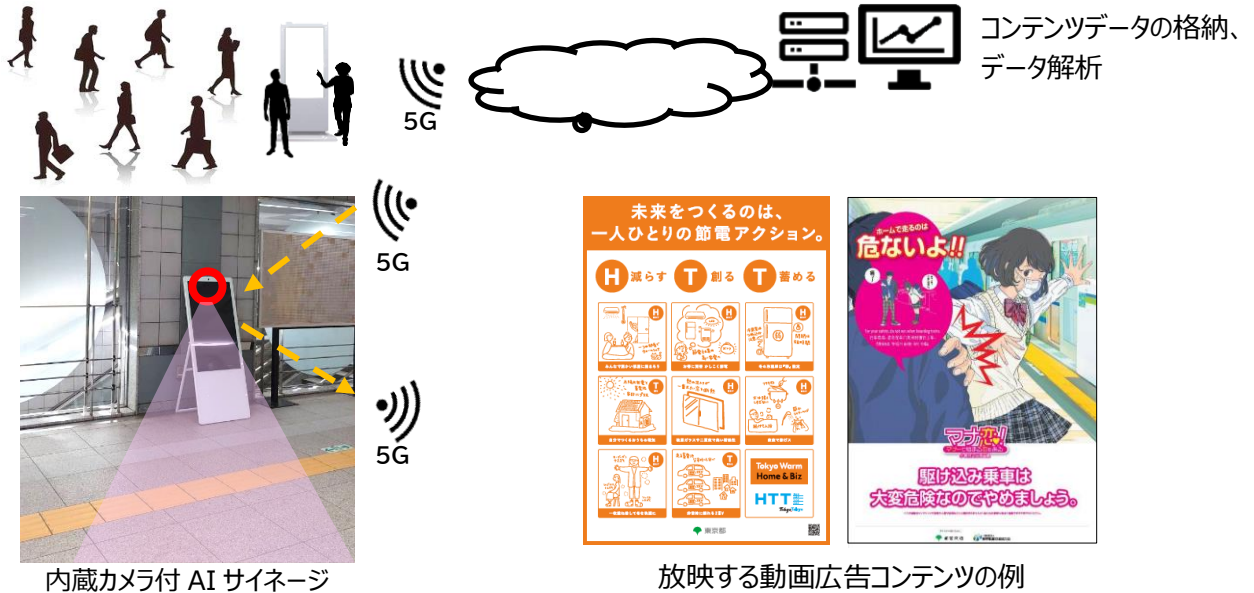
コンテンツデータの格納、データ解析

5G

5G

5G

内蔵カメラ付 AI サイネージ

未来をつくるのは、
一人ひとりの節電アクション。

H 減らす T 創る T 蓄める

H

H

H

H

H

H

H

Tokyo Warm Home & Biz

HTT

東京都

ホームで走るのは
危ないよ!!

マナー恋!

駆け込み乗車は
大変危険なのでやめましょう。

放映する動画広告コンテンツの例